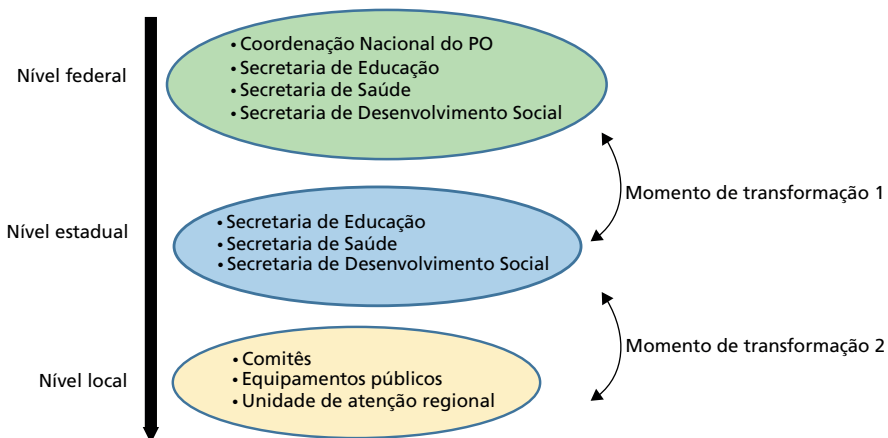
Nível federal

• Coordenação Nacional do PO
• Secretaria de Educação
• Secretaria de Saúde
• Secretaria de Desenvolvimento Social

Momento de transformação 1

Nível estadual

• Secretaria de Educação
• Secretaria de Saúde
• Secretaria de Desenvolvimento Social

Momento de transformação 2

Nível local

• Comitês
• Equipamentos públicos
• Unidade de atenção regional